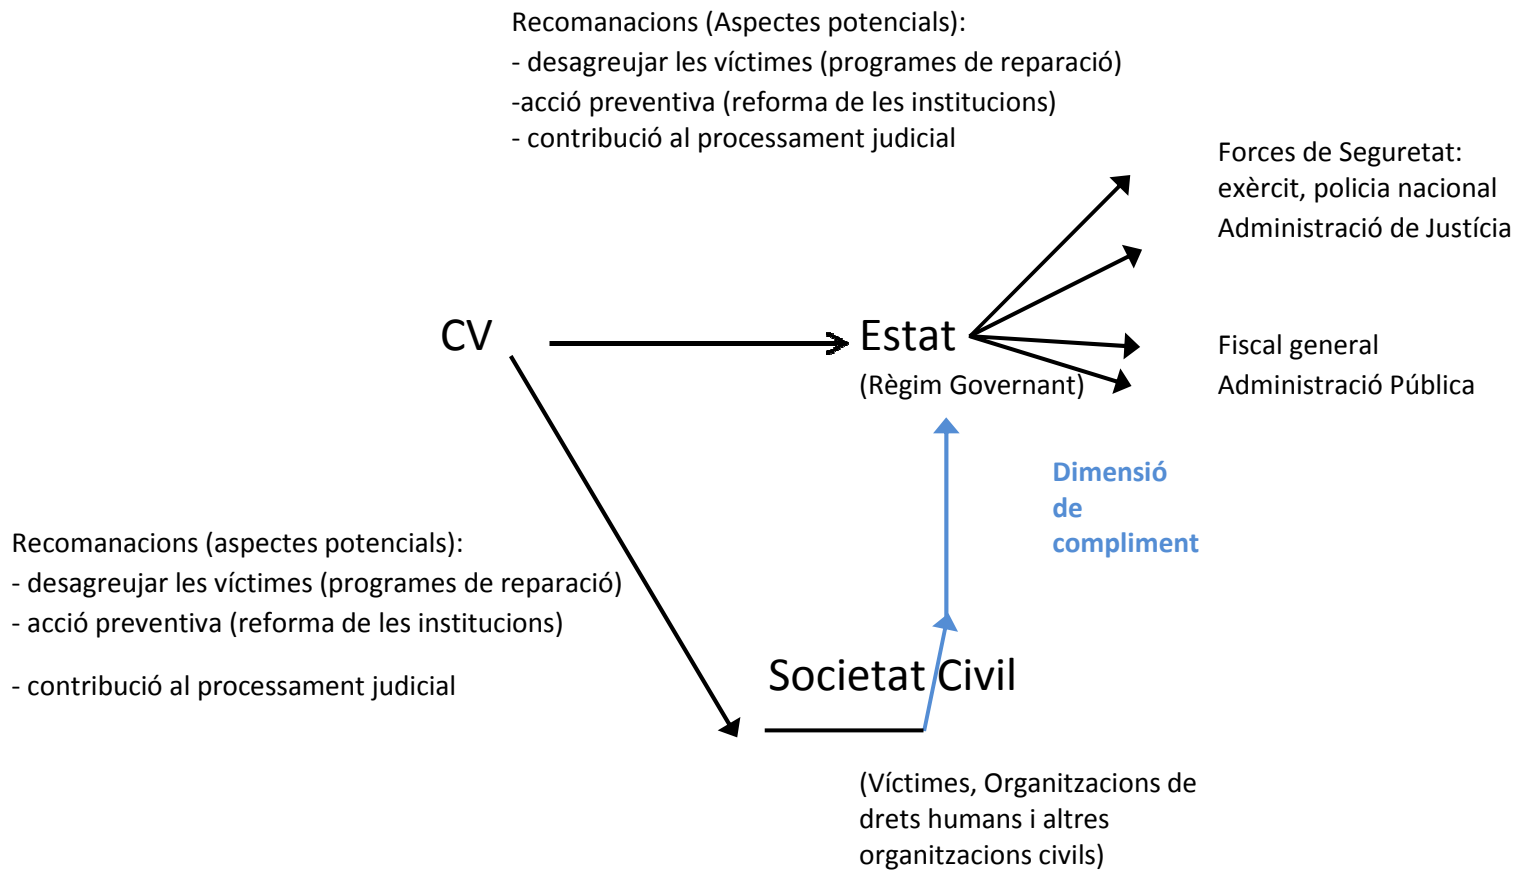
Recomanacions (Aspectes potencials):
- desagreujar les víctimes (programes de reparació)
-acció preventiva (reforma de les institucions)
- contribució al processament judicial

Forces de Seguretat:
exèrcit, policia nacional
Administració de Justícia

CV

Estat
(Règim Governant)

Fiscal general
Administració Pública

Dimensió
de
compliment

Recomanacions (aspectes potencials):
- desagreujar les víctimes (programes de reparació)
- acció preventiva (reforma de les institucions)

- contribució al processament judicial

Societat Civil

(Víctimes, Organitzacions de drets humans i altres organitzacions civils)